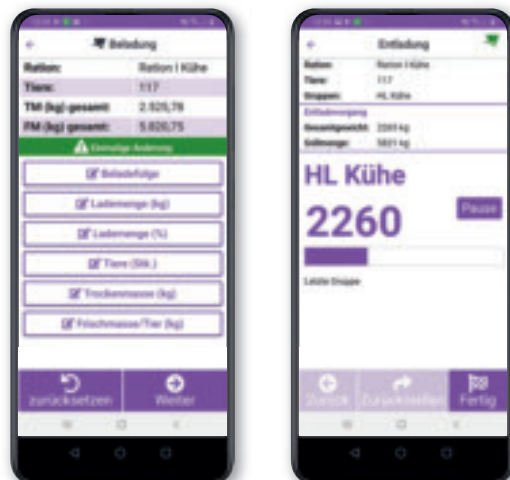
Beladung

| Ration: | Ration I Kühe |
|---|---|
| Tiere: | 117 |
| TM (kg) gesamt: | 2.925,78 |
| FM (kg) gesamt: | 5.820,75 |

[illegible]

Beladefolge

Lademenge (kg)

Lademenge (%)

Tiere (Stk.)

Trockenmasse (kg)

Frischmasse/Tier (kg)

zurücksetzen

Weiter

Entladung

| Ration: | Ration I Kühe |
|---|---|
| Tiere: | 117 |
| Gruppen: | HL Kühe |

Entladevorgang

| Gesamtgewicht: | 2260 kg |
|---|---|
| Sollmenge: | 5821 kg |

HL Kühe

2260

Pause

Letzte Gruppe

Zurück

Zurückstellen

Fertig